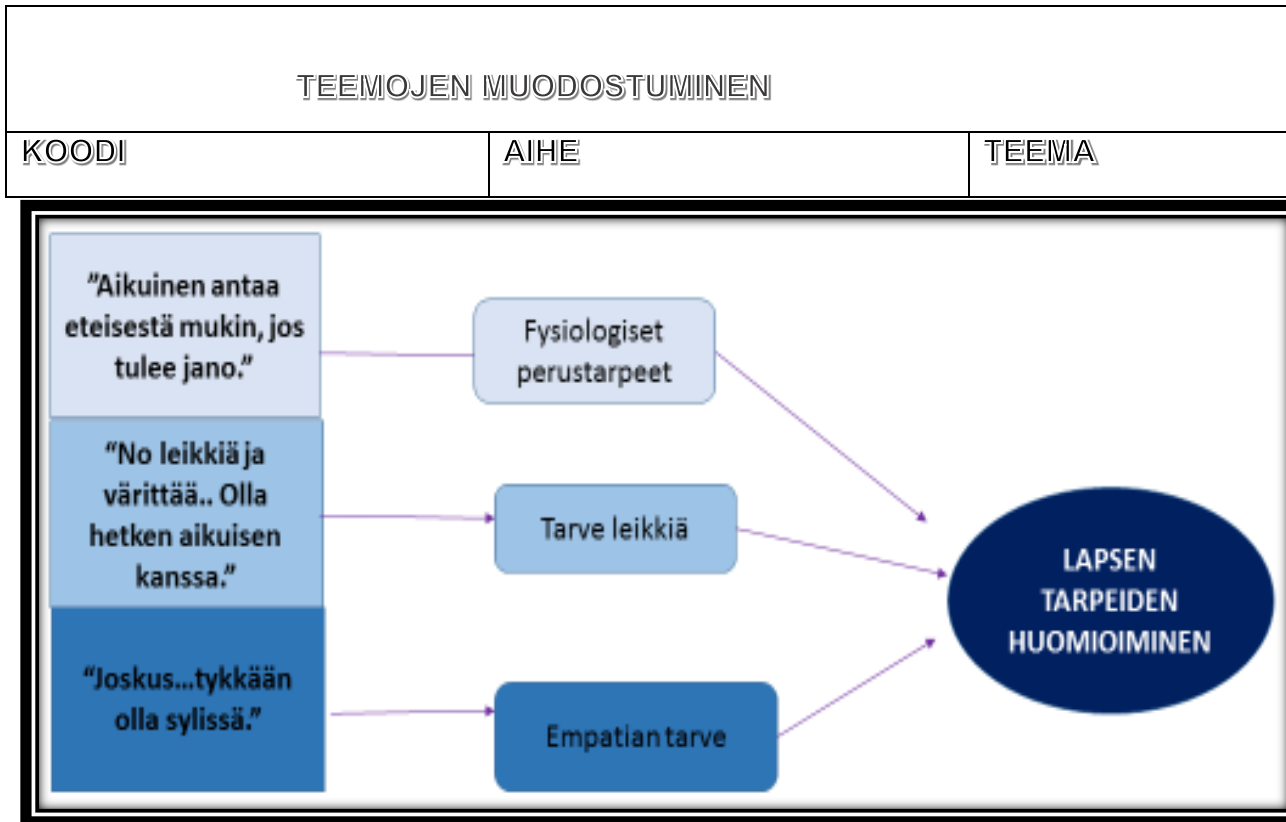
TEEMOJEN MUODOSTUMINEN

| KOODI | AIHE | TEEMA |
|---|---|---|

"Aikuinen antaa eteisestä mukin, jos tulee jano."

Fysiologiset perustarpeet

"No leikkiä ja värittää.. Olla hetken aikuisen kanssa."

Tarve leikkiä

"Joskus...tykkään olla sylissä."

Empatian tarve

LAPSEN TARPEIDEN HUOMIOIMINEN